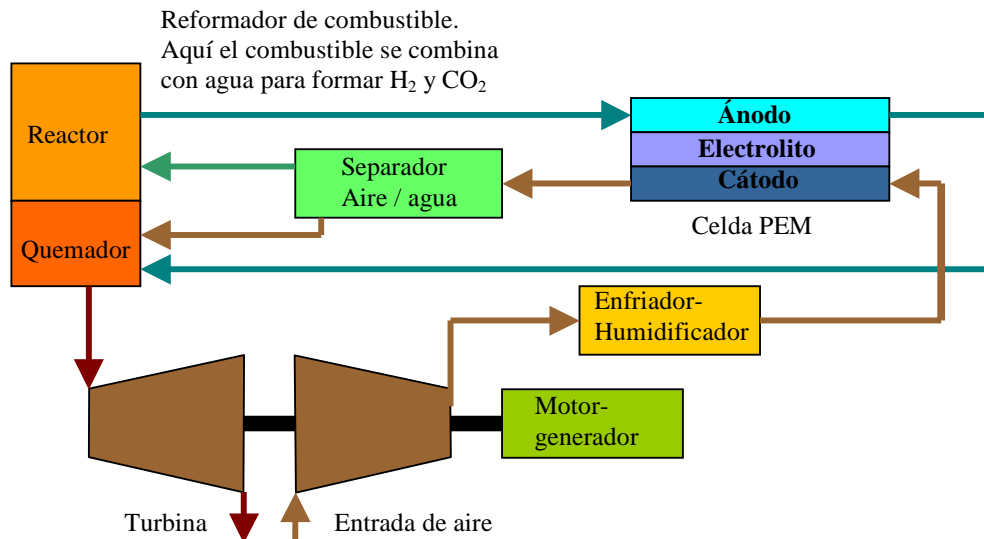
Reformador de combustible. Aquí el combustible se combina con agua para formar $H_2$ y $CO_2$

Reactor

Quemador

Ánodo

Electrolito

Cátodo

Celda PEM

Separador Aire / agua

Enfriador-Humidificador

Motor-generador

Turbina

Entrada de aire